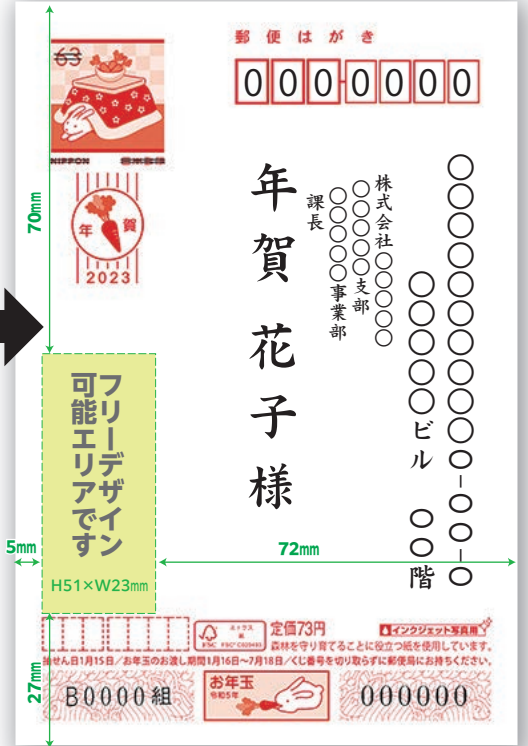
63
NIPPON 郵便

郵便はがき

000-0000

年
賀
2023

70mm

〇〇〇〇〇〇〇〇〇〇-〇-〇-〇

〇〇〇〇〇ビル〇〇階

株式会社〇〇〇〇〇

〇〇〇〇支部

〇〇〇〇事業部

課長

年賀花子様

フリーデザイン可能エリアです

H51×W23mm

5mm

72mm

27mm

定価73円
森林を守り育てることに役立つ紙を使用しています。
インクジェット写真用
FSC

抽せん日1月15日/お年玉のお渡し期間1月16日～7月18日/くじ番号を切り取らずに郵便局にお持ちください。

B0000組

お年玉
令和5年

000000